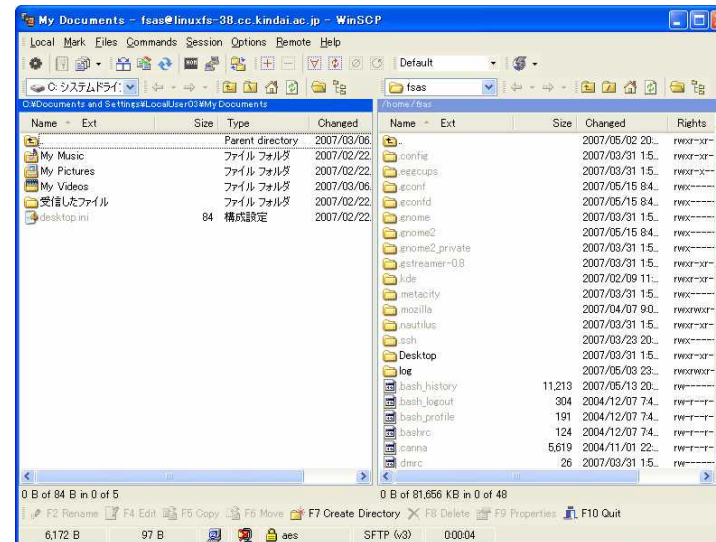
My Documents - fsas@linuxfs-38.cc.kindai.ac.jp - WinSCP

Local Mark Files Commands Session Options Remote Help

Default

C: システムドライ

fsas

C:¥Documents and Settings¥LocalUser03¥My Documents

| Name | Ext | Size | Type | Changed |
|---|---|---|---|---|
| .. | | | Parent directory | 2007/03/06. |
| My Music | | | ファイル フォルダ | 2007/02/22. |
| My Pictures | | | ファイル フォルダ | 2007/02/22. |
| My Videos | | | ファイル フォルダ | 2007/03/06. |
| 受信したファイル | | | ファイル フォルダ | 2007/02/22. |
| desktop.ini | | 84 | 構成設定 | 2007/02/22. |

/home/fsas

| Name | Ext | Size | Changed | Rights |
|---|---|---|---|---|
| .. | | | 2007/05/02 20:.. | rwxr-xr- |
| .config | | | 2007/03/31 1:5.. | rwxr-xr- |
| .eggcups | | | 2007/03/31 1:5.. | rwxr-x-- |
| .gconf | | | 2007/05/15 8:4.. | rwx----- |
| .gconfd | | | 2007/05/15 8:4.. | rwx----- |
| .gnome | | | 2007/03/31 1:5.. | rwx----- |
| .gnome2 | | | 2007/05/15 8:4.. | rwx----- |
| .gnome2_private | | | 2007/03/31 1:5.. | rwx----- |
| .gstreamer-0.8 | | | 2007/03/31 1:5.. | rwxr-xr- |
| .kde | | | 2007/02/09 11:.. | rwxr-xr- |
| .metacity | | | 2007/03/31 1:5.. | rwx----- |
| .mozilla | | | 2007/04/07 9:0.. | rwxrwxr- |
| .nautilus | | | 2007/03/31 1:5.. | rwxr-xr- |
| .ssh | | | 2007/03/23 20:.. | rwx----- |
| Desktop | | | 2007/03/31 1:5.. | rwxr-xr- |
| log | | | 2007/05/03 23:.. | rwxrwxr- |
| .bash_history | | 11,213 | 2007/05/13 20:.. | rw------ |
| .bash_logout | | 304 | 2004/12/07 7:4.. | rw-r--r- |
| .bash_profile | | 191 | 2004/12/07 7:4.. | rw-r--r- |
| .bashrc | | 124 | 2004/12/07 7:4.. | rw-r--r- |
| .canna | | 5,619 | 2004/11/01 22:.. | rw-r--r- |
| .dmrc | | 26 | 2007/03/31 1:5.. | rw------ |

0 B of 84 B in 0 of 5

0 B of 81,656 KB in 0 of 48

F2 Rename F4 Edit F5 Copy F6 Move F7 Create Directory F8 Delete F9 Properties F10 Quit

6,172 B 97 B aes SFTP (v3) 0:00:04